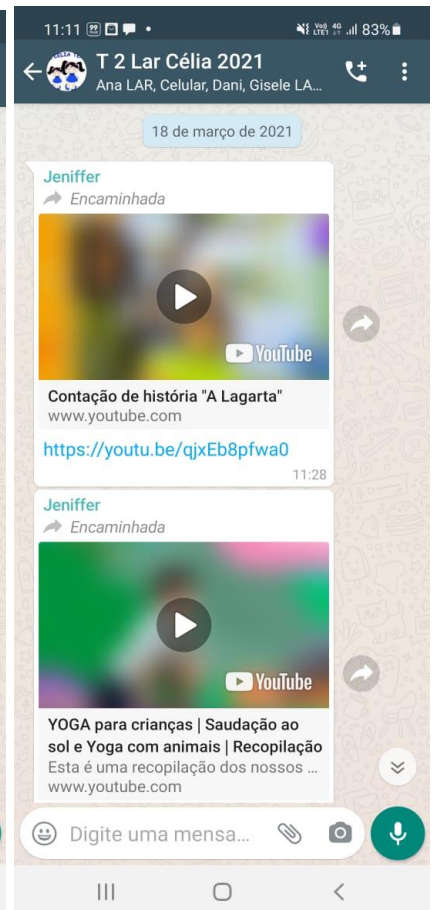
11:11 83%

T 2 Lar Célia 2021
Ana LAR, Celular, Dani, Gisele LA...

18 de março de 2021

Jeniffer
Encaminhada

YouTube

Contação de história "A Lagarta"
www.youtube.com

https://youtu.be/qjxEb8pfwa0

11:28

Jeniffer
Encaminhada

YouTube

YOGA para crianças | Saudação ao sol e Yoga com animais | Recopilação
Esta é uma recopilação dos nossos ...
www.youtube.com

Digite uma mensa...